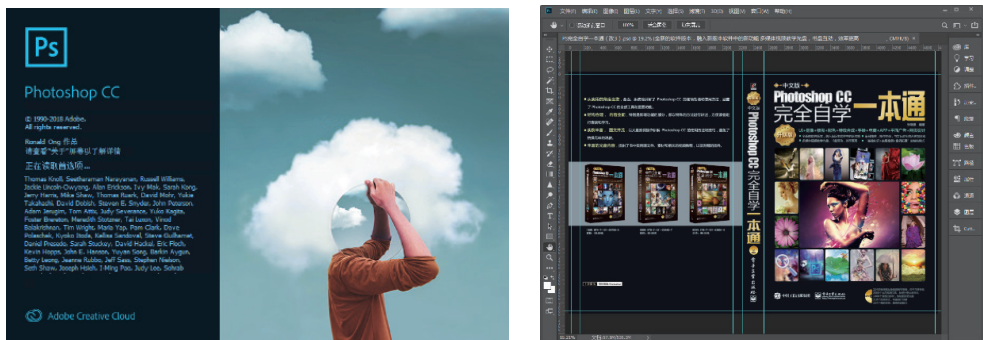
Ps

Photoshop CC

© 1990-2018 Adobe.
All rights reserved.

Ronald Ong 作品
请查看"关于"屏幕以了解详情

正在读取首选项...

Thomas Knoll, Seetharaman Narayanan, Russell Williams, Jackie Lincoln-Owyang, Alan Erickson, Ivy Mak, Sarah Kong, Jerry Harris, Mike Shaw, Thomas Ruark, David Mohr, Yukie Takahashi, David Dobish, Steven E. Snyder, John Peterson, Adam Jerugim, Tom Attix, Judy Severance, Yuko Kagita, Foster Brereton, Meredith Stotzner, Tai Luxon, Vinod Balakrishnan, Tim Wright, Maria Yap, Pam Clark, Dave Polaschek, Kyoko Itoda, Kellisa Sandoval, Steve Guilhamet, Daniel Presedo, Sarah Stuckey, David Hackel, Eric Floch, Kevin Hopps, John E. Hanson, Yuyan Song, Barkin Aygun, Betty Leong, Jeanne Rubbo, Jeff Sass, Stephen Nielson, Seth Shaw, Joseph Hsieh, I-Ming Pao, Judy Lee, Sohrab

Adobe Creative Cloud

文件(F) 编辑(E) 图像(I) 图层(L) 文字(Y) 选择(S) 滤镜(T) 3D(D) 视图(V) 窗口(W) 帮助(H)

100% 适合屏幕 填充屏幕

中文版 Photoshop CC 完全自学一本通

Photoshop CC 完全自学一本通

颜色 色板 调整 属性 图层 通道 路径

16.25%